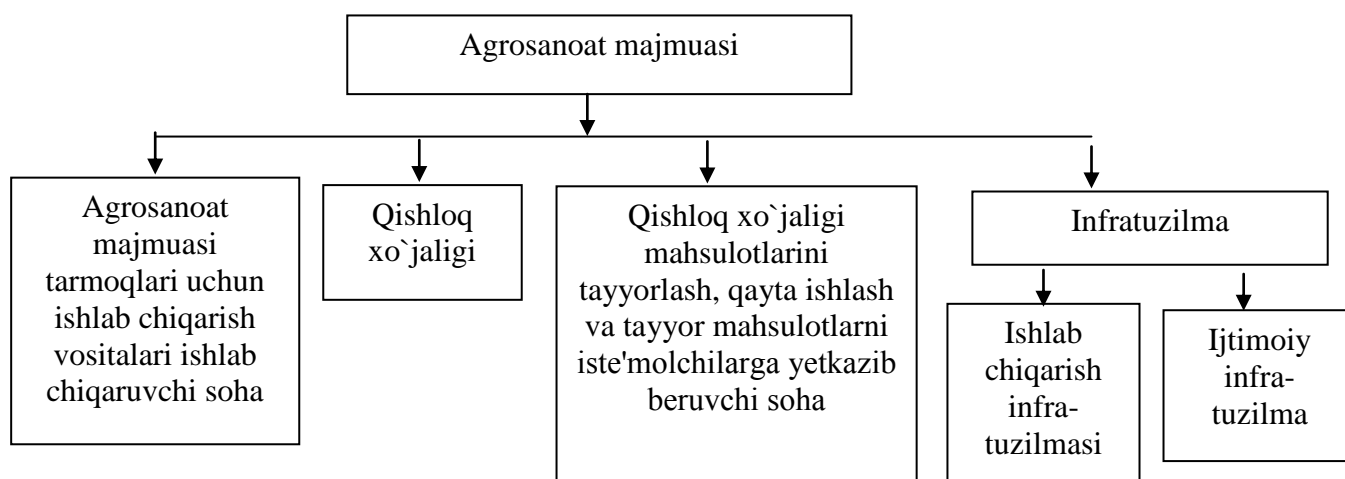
Agrosanoat majmuasi

Agrosanoat majmuasi tarmoqlari uchun ishlab chiqarish vositalari ishlab chiqaruvchi soha

Qishloq xo`jaligi

Qishloq xo`jaligi mahsulotlarini tayyorlash, qayta ishlash va tayyor mahsulotlarni iste'molchilarga yetkazib beruvchi soha

Infratuzilma

Ishlab chiqarish infratuzilmasi

Ijtimoiy infratuzilma